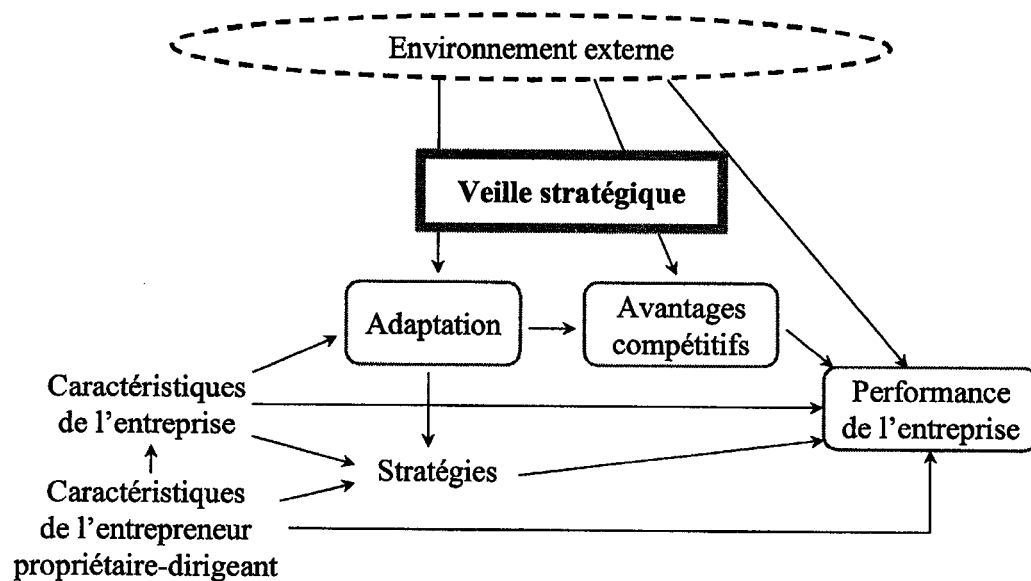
Environnement externe

Veille stratégique

Adaptation

Avantages compétitifs

Caractéristiques de l'entreprise

Performance de l'entreprise

Stratégies

Caractéristiques de l'entrepreneur propriétaire-dirigeant